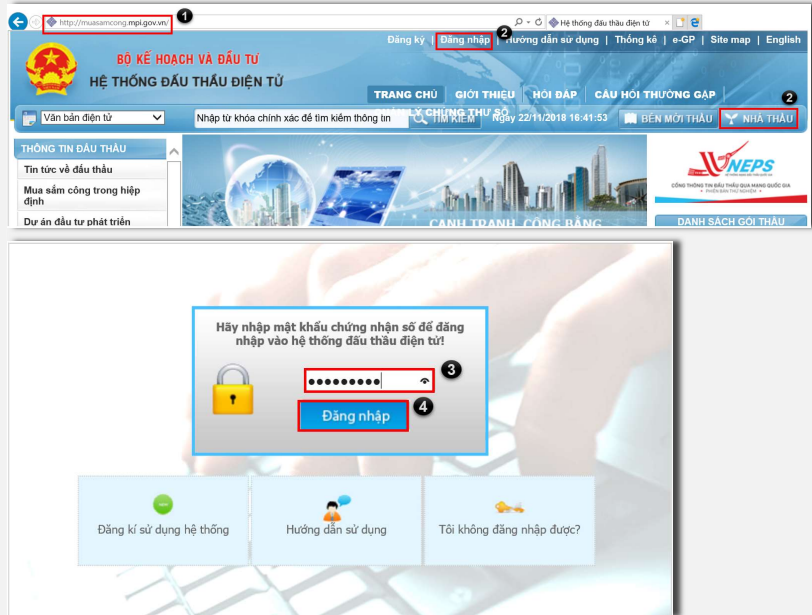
http://muasamcong.mpi.gov.vn/ 1

Hệ thống đấu thầu điện tử

Đăng ký | Đăng nhập 2 | Hướng dẫn sử dụng | Thống kê | e-GP | Site map | English

BỘ KẾ HOẠCH VÀ ĐẦU TƯ
HỆ THỐNG ĐẤU THẦU ĐIỆN TỬ

TRANG CHỦ | GIỚI THIỆU | HỎI ĐÁP | CÂU HỎI THƯỜNG GẶP | QUẢN LÝ CHỨNG THƯ SỐ

Văn bản điện tử

Nhập từ khóa chính xác để tìm kiếm thông tin

TÌM KIẾM

Ngày 22/11/2018 16:41:53

BÊN MỜI THẦU | NHÀ THẦU 2

THÔNG TIN ĐẤU THẦU
Tin tức về đấu thầu
Mua sắm công trong hiệp định
Dự án đầu tư phát triển

CẠNH TRANH - CÔNG BẰNG

VNEPS
CỔNG THÔNG TIN ĐẤU THẦU QUA MẠNG QUỐC GIA
PHIÊN BẢN THỬ NGHIỆM

DANH SÁCH GÓI THẦU

Hãy nhập mật khẩu chứng nhận số để đăng nhập vào hệ thống đấu thầu điện tử!

••••••••• 3

Đăng nhập 4

Đăng kí sử dụng hệ thống

Hướng dẫn sử dụng

Tôi không đăng nhập được?